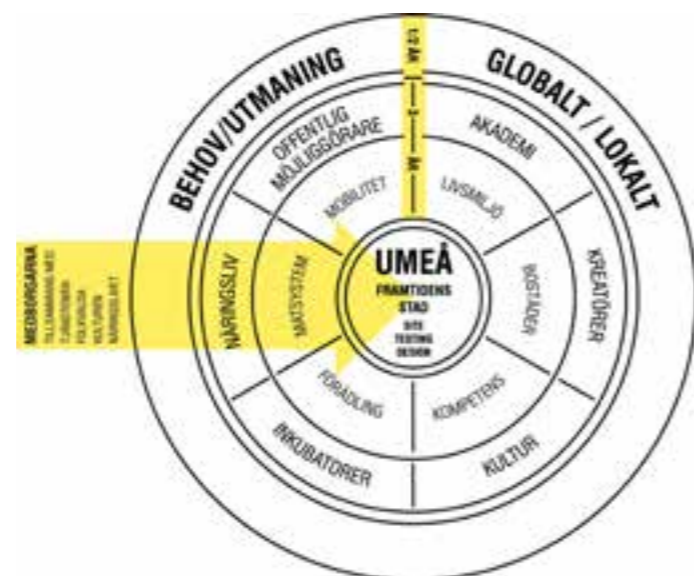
BEHOV/UTMANING

GLOBALT / LOKALT

UTAN – I – IN

OFFENTLIG MÖJLIGGÖRARE

AKADEMI

MOBILITET

LIVSMILJÖ

KREATÖRER

BOSTÄDER

NÄRINGSLIV

MATSYSTEM

UMEÅ

FRAMTIDENS STAD

SITE TESTING DESIGN

MEDBORGARNA

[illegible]

FÖRÄDLING

KOMPETENS

INKUBATORER

KULTUR